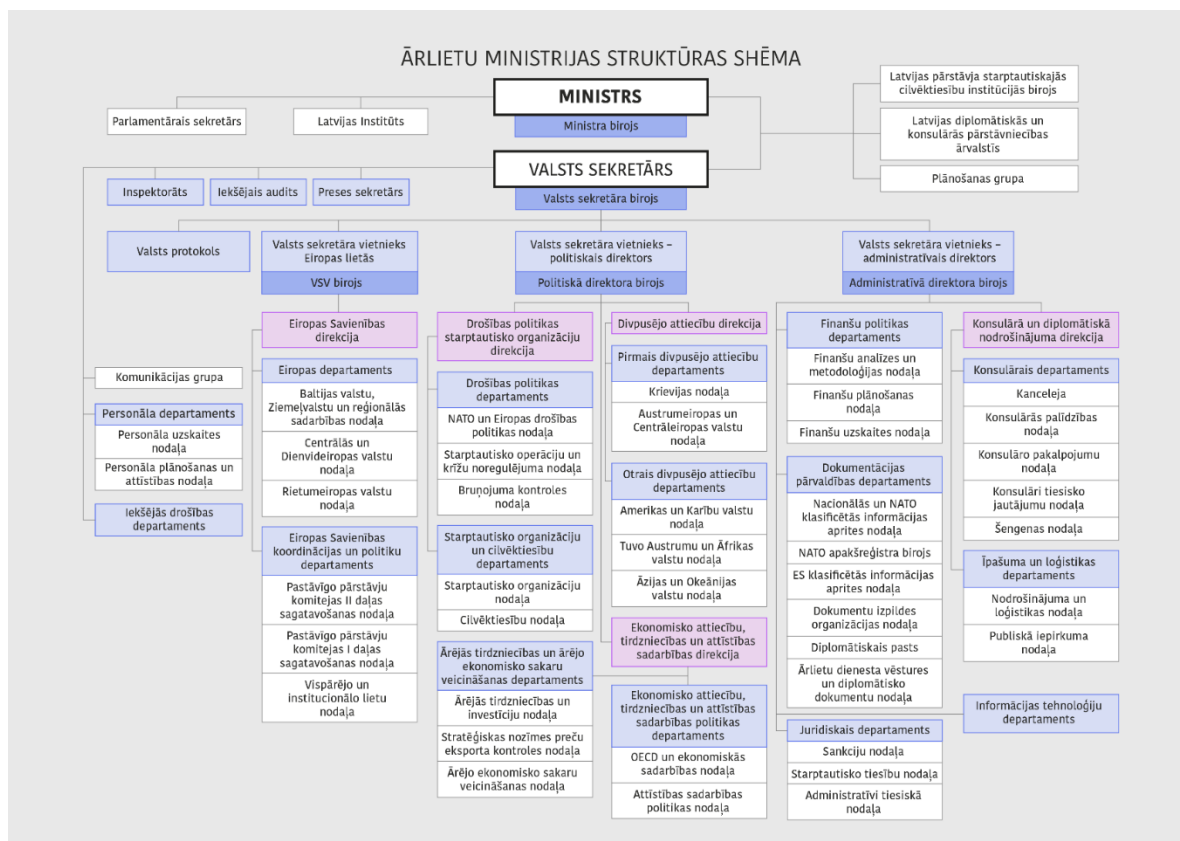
ĀRLIETU MINISTRIJAS STRUKTŪRAS SHĒMA

MINISTRS
Ministra birojs

Parlamentārais sekretārs
Latvijas Institūts

Latvijas pārstāvja starptautiskajās cilvēktiesību institūcijās birojs
Latvijas diplomātiskās un konsulārās pārstāvniecības ārvalstīs
Plānošanas grupa

VALSTS SEKRETĀRS
Valsts sekretāra birojs

Inspektorāts
Iekšējais audits
Preses sekretārs

Valsts protokols

Valsts sekretāra vietnieks Eiropas lietās
VSV birojs

Valsts sekretāra vietnieks – politiskais direktors
Politiskā direktora birojs

Valsts sekretāra vietnieks – administratīvais direktors
Administratīvā direktora birojs

Komunikācijas grupa

Personāla departaments
Personāla uzskaites nodaļa
Personāla plānošanas un attīstības nodaļa

Iekšējās drošības departaments

Eiropas Savienības direkcija

Eiropas departaments
Baltijas valstu, Ziemeļvalstu un reģionālās sadarbības nodaļa
Centrālās un Dienvideiropas valstu nodaļa
Rietumeiropas valstu nodaļa

Eiropas Savienības koordinācijas un politiku departaments
Pastāvīgo pārstāvju komitejas II daļas sagatavošanas nodaļa
Pastāvīgo pārstāvju komitejas I daļas sagatavošanas nodaļa
Vispārējo un institucionālo lietu nodaļa

Drošības politikas starptautisko organizāciju direkcija

Drošības politikas departaments
NATO un Eiropas drošības politikas nodaļa
Starptautisko operāciju un krīžu noregulējuma nodaļa
Bruņojuma kontroles nodaļa

Starptautisko organizāciju un cilvēktiesību departaments
Starptautisko organizāciju nodaļa
Cilvēktiesību nodaļa

Ārējās tirdzniecības un ārējo ekonomisko sakaru veicināšanas departaments
Ārējās tirdzniecības un investīciju nodaļa
Stratēģiskas nozīmes preču eksporta kontroles nodaļa
Ārējo ekonomisko sakaru veicināšanas nodaļa

Divpusējo attiecību direkcija

Pirmais divpusējo attiecību departaments
Krievijas nodaļa
Austrumeiropas un Centrāleiropas valstu nodaļa

Otrais divpusējo attiecību departaments
Amerikas un Karību valstu nodaļa
Tuvo Austrumu un Āfrikas valstu nodaļa
Āzijas un Okeānijas valstu nodaļa

Ekonomisko attiecību, tirdzniecības un attīstības sadarbības direkcija

Ekonomisko attiecību, tirdzniecības un attīstības sadarbības politikas departaments
OECD un ekonomiskās sadarbības nodaļa
Attīstības sadarbības politikas nodaļa

Finanšu politikas departaments
Finanšu analīzes un metodoloģijas nodaļa
Finanšu plānošanas nodaļa
Finanšu uzskaites nodaļa

Dokumentācijas pārvaldības departaments
Nacionālās un NATO klasificētās informācijas aprites nodaļa
NATO apakšreģistra birojs
ES klasificētās informācijas aprites nodaļa
Dokumentu izpildes organizācijas nodaļa
Diplomātiskais pasts
Ārlietu dienesta vēstures un diplomātisko dokumentu nodaļa

Juridiskais departaments
Sankciju nodaļa
Starptautisko tiesību nodaļa
Administratīvi tiesiskā nodaļa

Konsulārā un diplomātiskā nodrošinājuma direkcija

Konsulārais departaments
Kanceleja
Konsulārās palīdzības nodaļa
Konsulāro pakalpojumu nodaļa
Konsulāri tiesisko jautājumu nodaļa
Šengenas nodaļa

Īpašuma un loģistikas departaments
Nodrošinājuma un loģistikas nodaļa
Publiskā iepirkuma nodaļa

Informācijas tehnoloģiju departaments